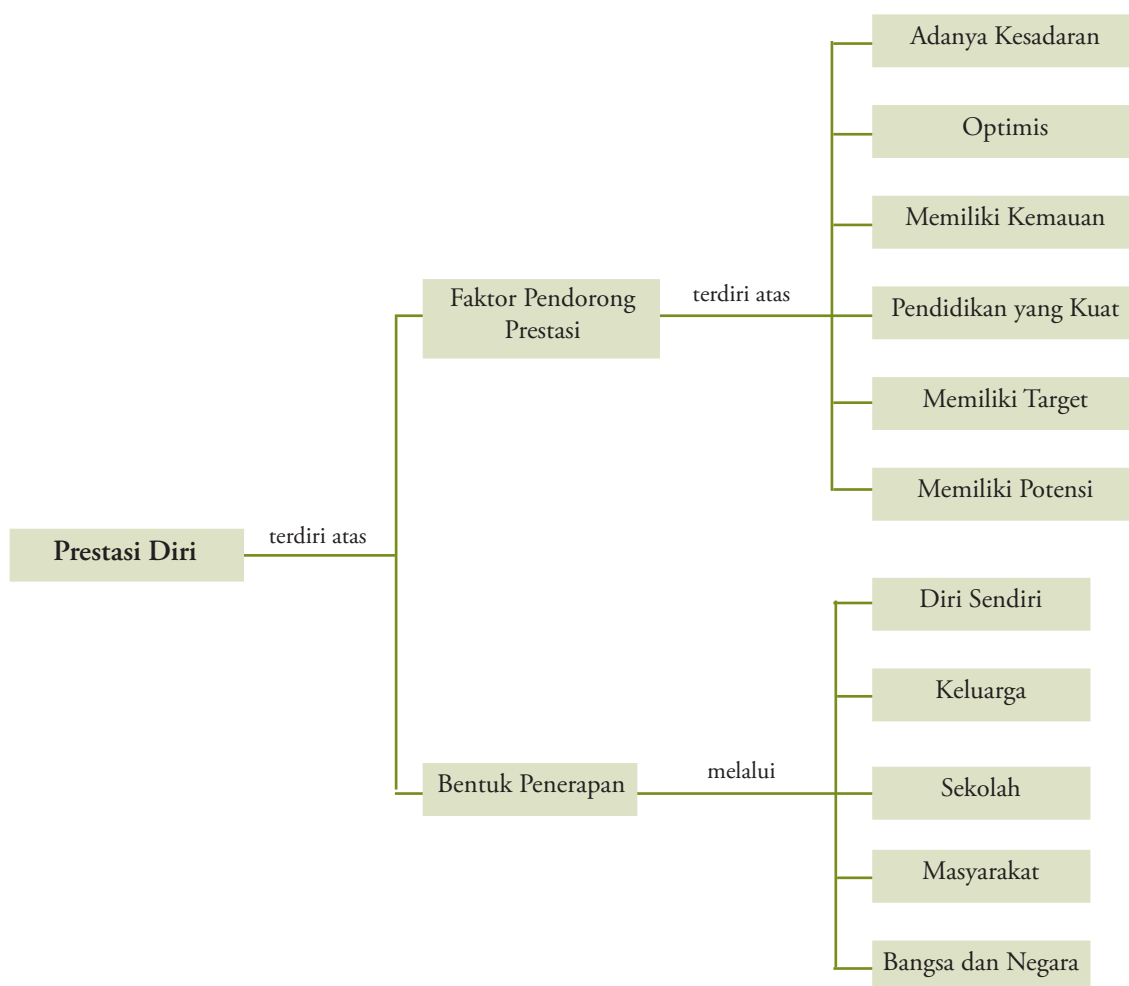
Prestasi Diri

terdiri atas

Faktor Pendorong Prestasi

terdiri atas

Adanya Kesadaran

Optimis

Memiliki Kemauan

Pendidikan yang Kuat

Memiliki Target

Memiliki Potensi

Bentuk Penerapan

melalui

Diri Sendiri

Keluarga

Sekolah

Masyarakat

Bangsa dan Negara